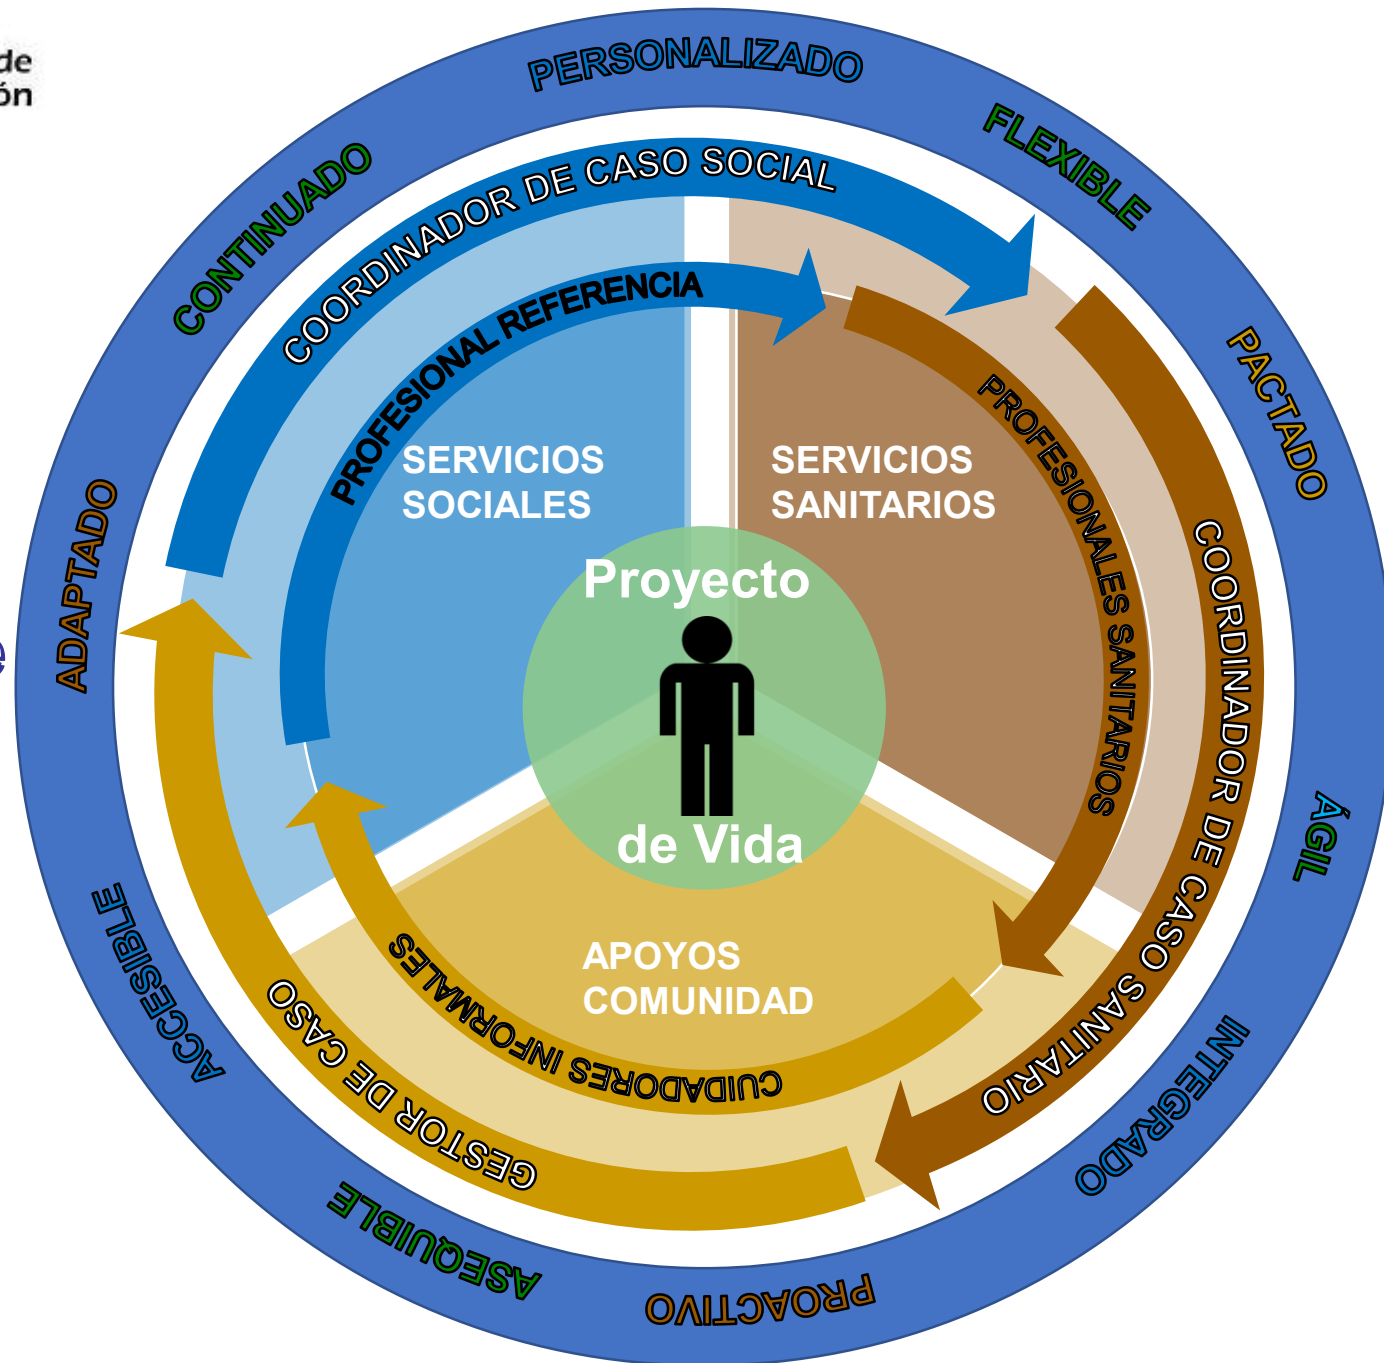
de
ón

PERSONALIZADO
FLEXIBLE
PACTADO
ÁGIL
INTEGRADO
PROACTIVO
ASEQUIBLE
ACCESIBLE
ADAPTADO
CONTINUADO

COORDINADOR DE CASO SOCIAL
PROFESIONAL REFERENCIA
SERVICIOS SOCIALES
SERVICIOS SANITARIOS
PROFESIONALES SANITARIOS
COORDINADOR DE CASO SANITARIO
Proyecto de Vida
APOYOS COMUNIDAD
CUIDADORES INFORMALES
GESTOR DE CASO